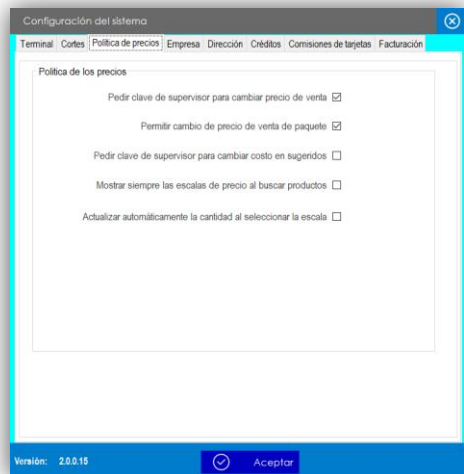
Configuración del sistema

Terminal | Cortes | Politica de precios | Empresa | Dirección | Créditos | Comisiones de tarjetas | Facturación

Politica de los precios

Pedir clave de supervisor para cambiar precio de venta ☑

Permitir cambio de precio de venta de paquete ☑

Pedir clave de supervisor para cambiar costo en sugeridos ☐

Mostrar siempre las escalas de precio al buscar productos ☐

Actualizar automáticamente la cantidad al seleccionar la escala ☐

Versión: 2.0.0.15

Aceptar